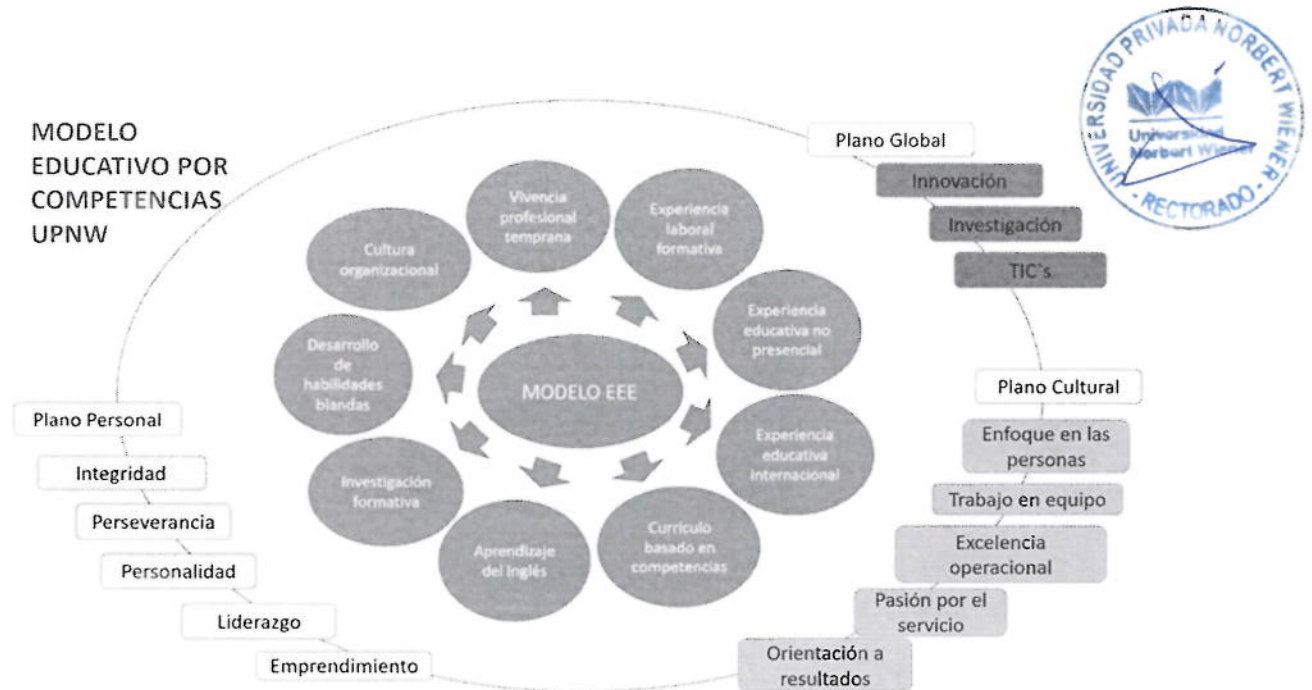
MODELO EDUCATIVO POR COMPETENCIAS UPNW

UNIVERSIDAD PRIVADA NORBERT WIENER
Universidad Norbert Wiener
RECTORADO

Plano Global
Innovación
Investigación
TIC's

Vivencia profesional temprana
Experiencia laboral formativa
Experiencia educativa no presencial
Experiencia educativa internacional
Currículo basado en competencias
Aprendizaje del Inglés
Investigación formativa
Desarrollo de habilidades blandas
Cultura organizacional
MODELO EEE

Plano Cultural
Enfoque en las personas
Trabajo en equipo
Excelencia operacional
Pasión por el servicio
Orientación a resultados

Plano Personal
Integridad
Perseverancia
Personalidad
Liderazgo
Emprendimiento